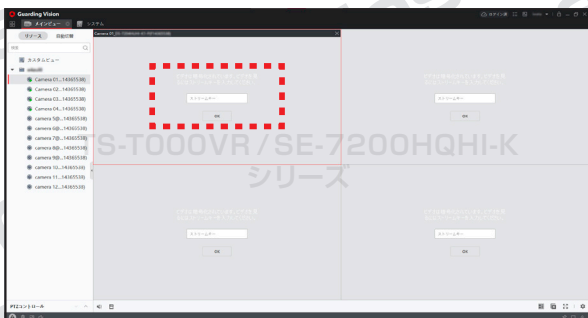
Guarding Vision

メインビュー

システム

リソース

自動切替

検索

カスタムビュー

Camera 01...14365538)

Camera 02...14365538)

Camera 03...14365538)

Camera 04...14365538)

camera 5@...14365538)

camera 06...14365538)

camera 7@...14365538)

camera 8@...14365538)

camera 9@...14365538)

camera 10...14365538)

camera 11...14365538)

camera 12...14365538)

OK

OK

OK

OK

S-T000VR / SE-7200HQHI-K シリーズ

PTZコントロール